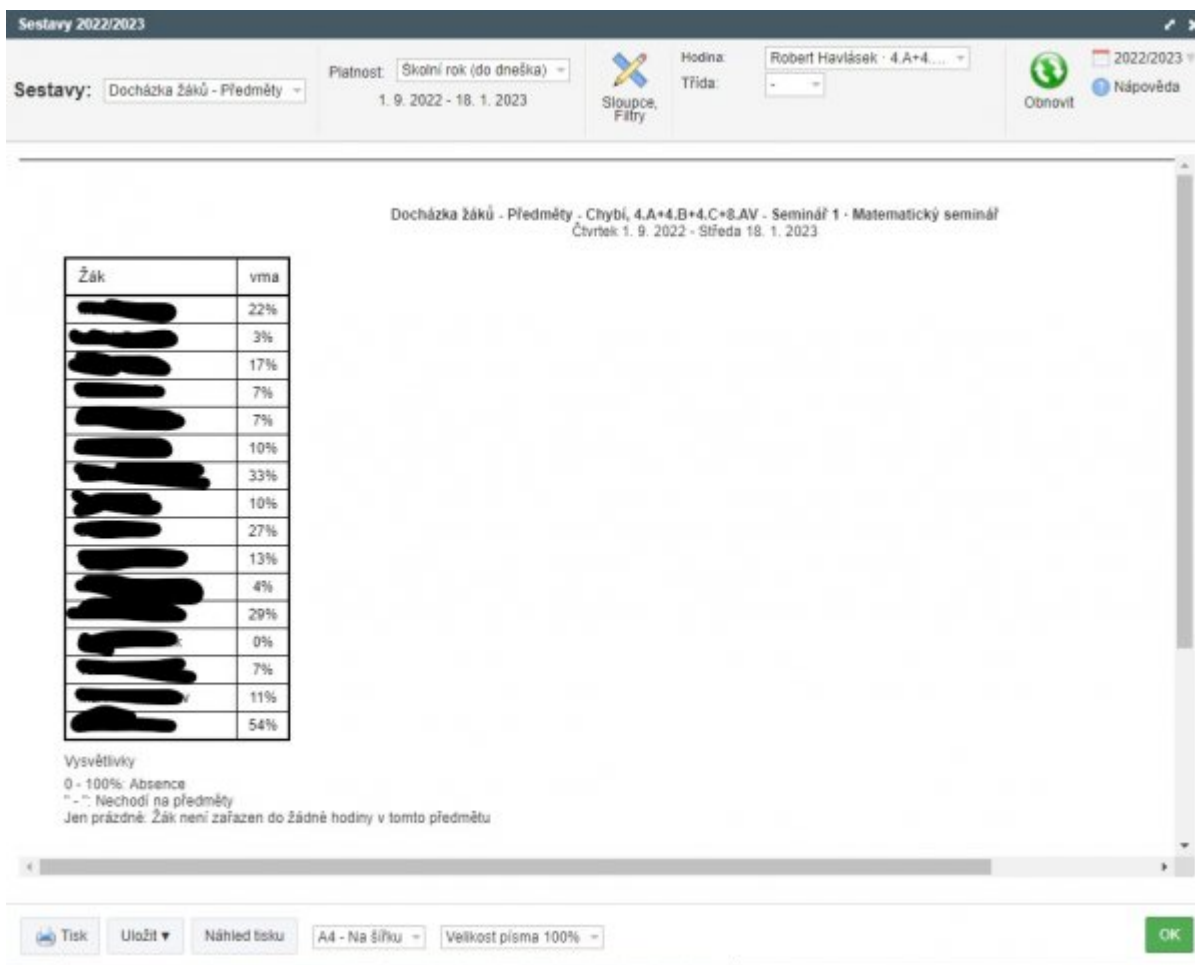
Sestavy 2022/2023

Sestavy: Docházka žáků - Předměty

Platnost: Školní rok (do dneška)
1. 9. 2022 - 18. 1. 2023

Sloupce, Filtry

Hodina: Robert Havlásek · 4.A+4....
Třída: -

Obnovit

2022/2023
Nápověda

Docházka žáků - Předměty - Chybí, 4.A+4.B+4.C+8.AV - Seminář 1 - Matematický seminář
Čtvrtek 1. 9. 2022 - Středa 18. 1. 2023

| Žák | vma |
|---|---|
| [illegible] | 22% |
| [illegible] | 3% |
| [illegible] | 17% |
| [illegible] | 7% |
| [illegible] | 7% |
| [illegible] | 10% |
| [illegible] | 33% |
| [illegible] | 10% |
| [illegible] | 27% |
| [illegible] | 13% |
| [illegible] | 4% |
| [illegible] | 29% |
| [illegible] | 0% |
| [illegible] | 7% |
| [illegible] | 11% |
| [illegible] | 54% |

Vysvětlivky
0 - 100%: Absence
" - ": Nechodí na předměty
Jen prázdné: Žák není zařazen do žádné hodiny v tomto předmětu

Tisk Uložit ▾ Náhled tisku A4 - Na šířku Velikost písma 100% OK